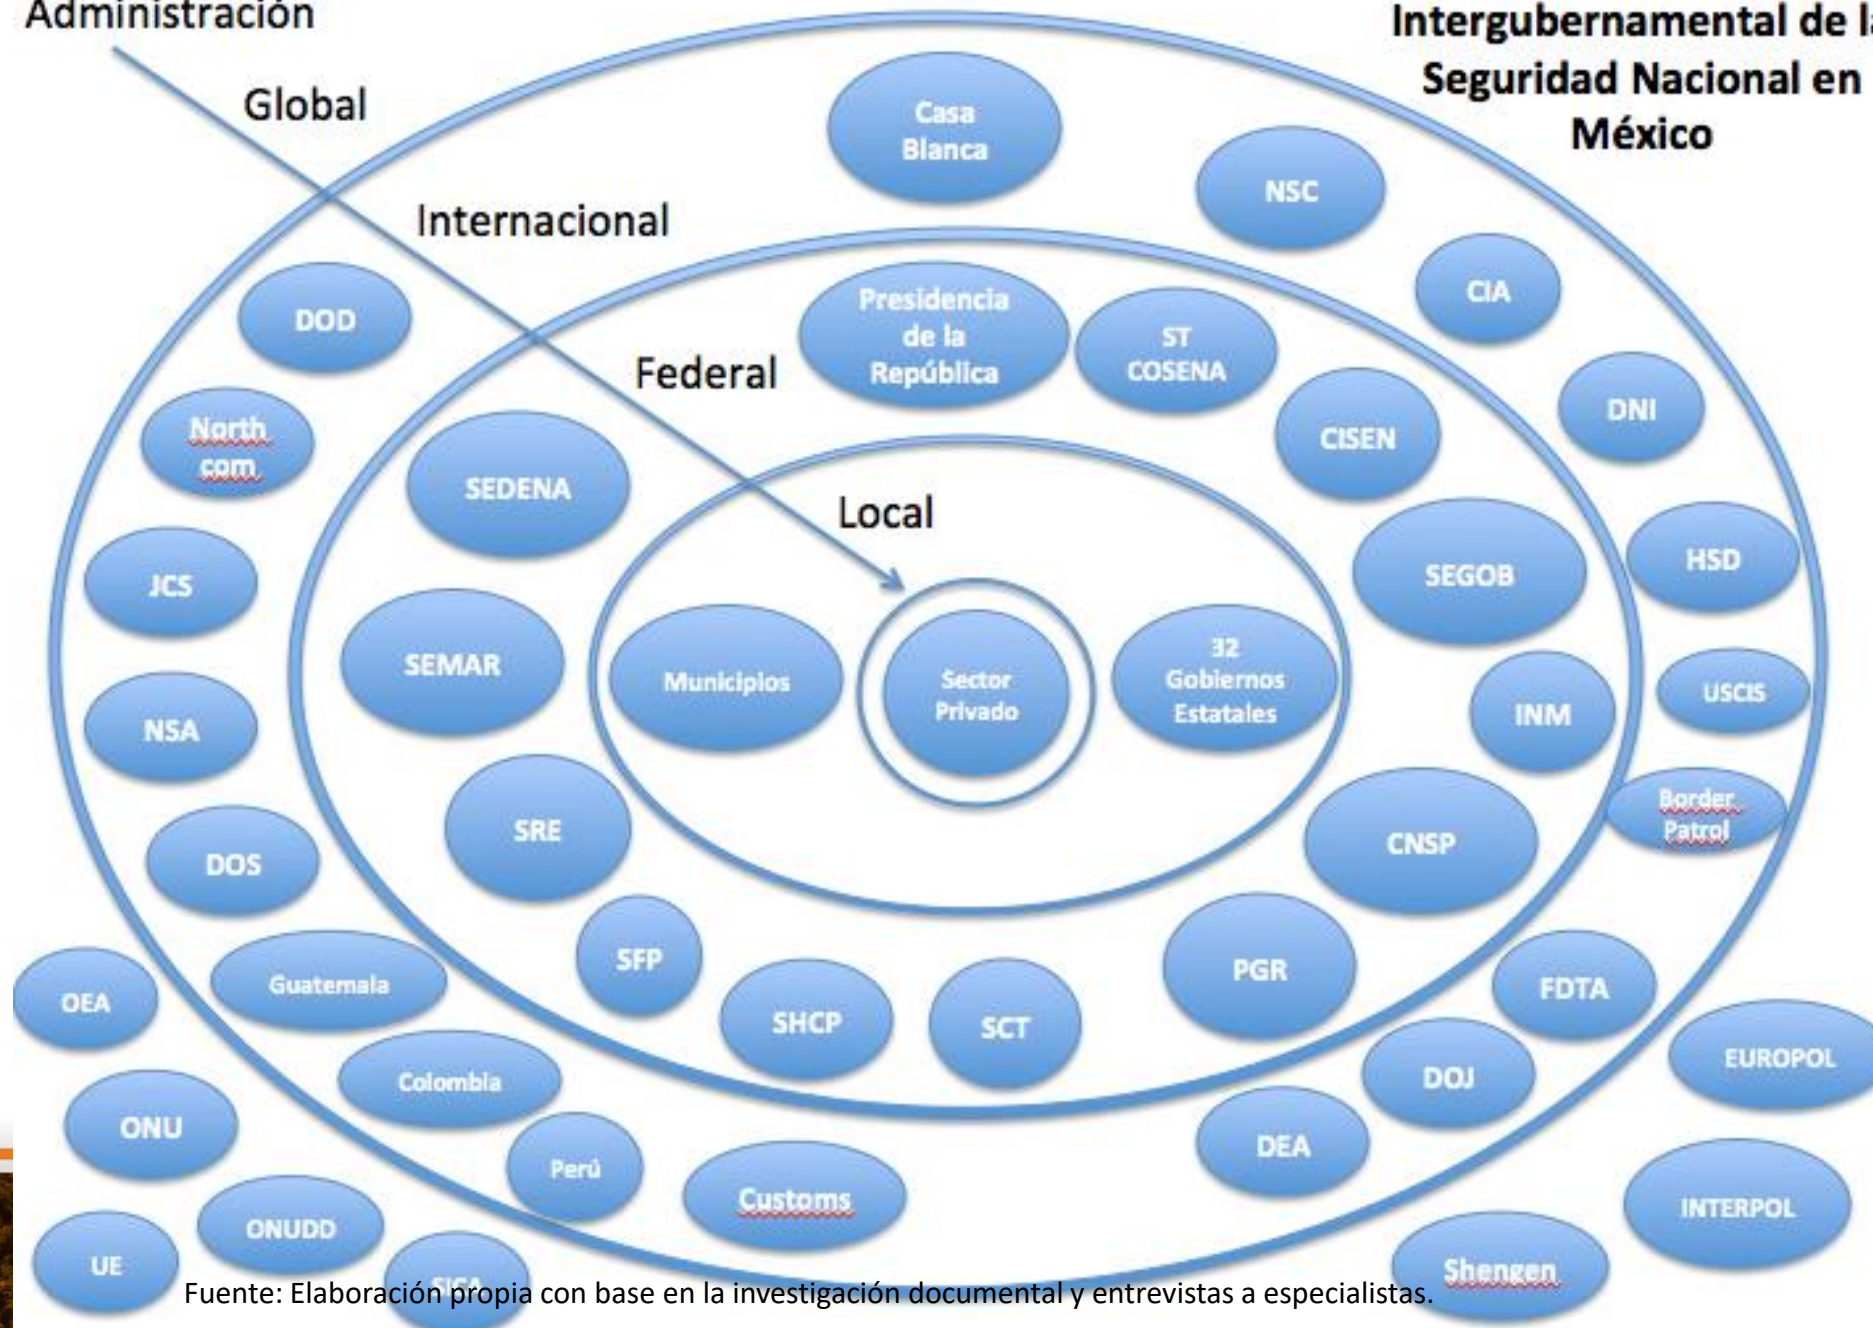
Administración

Intergubernamental de l
Seguridad Nacional en
México

Global

Internacional

Federal

Local

Casa Blanca

NSC

CIA

DNI

HSD

USCIS

Border Patrol

FDTA

EUROPOL

INTERPOL

Shengen

DOD

North com

JCS

NSA

DOS

OEA

Guatemala

Colombia

ONU

Perú

ONUDD

UE

SICA

Customs

DEA

DOJ

Presidencia de la República

ST COSENA

CISEN

SEGOB

INM

CNSP

PGR

SCT

SHCP

SFP

SRE

SEMAR

SEDENA

Municipios

Sector Privado

32 Gobiernos Estatales

Fuente: Elaboración propia con base en la investigación documental y entrevistas a especialistas.